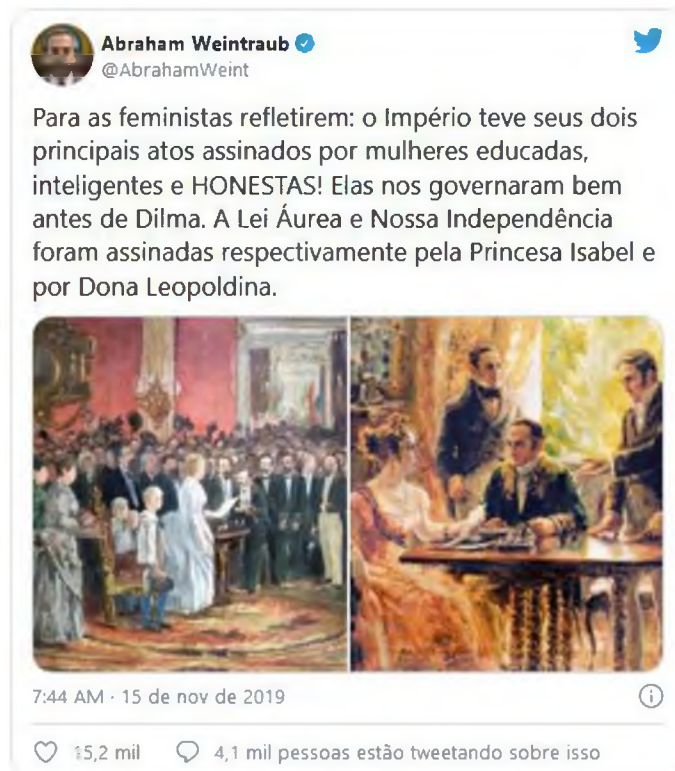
Abraham Weintraub
@AbrahamWeint

Para as feministas refletirem: o Império teve seus dois principais atos assinados por mulheres educadas, inteligentes e HONESTAS! Elas nos governaram bem antes de Dilma. A Lei Áurea e Nossa Independência foram assinadas respectivamente pela Princesa Isabel e por Dona Leopoldina.

7:44 AM · 15 de nov de 2019

15,2 mil   4,1 mil pessoas estão tweetando sobre isso